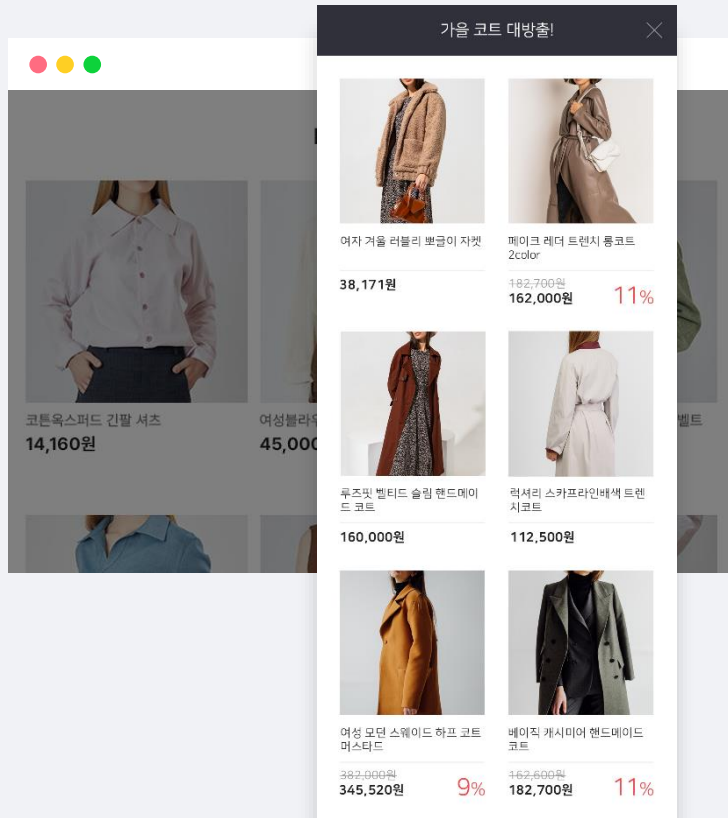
가을 코트 대방출!

여자 겨울 러플리 뽀글이 자켓
38,171원

페이크 레더 트렌치 롱코트 2color
~~182,700원~~
162,000원
11%

루즈핏 벨티드 슬림 핸드메이드 코트
160,000원

럭셔리 스카프라인배색 트렌치코트
112,500원

여성 모던 스웨이드 하프 코트 머스타드
~~382,000원~~
345,520원
9%

베이직 캐시미어 핸드메이드 코트
~~162,600원~~
182,700원
11%

코튼옥스퍼드 긴팔 셔츠
14,160원

여성블라우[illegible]
45,000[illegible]

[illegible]벨트